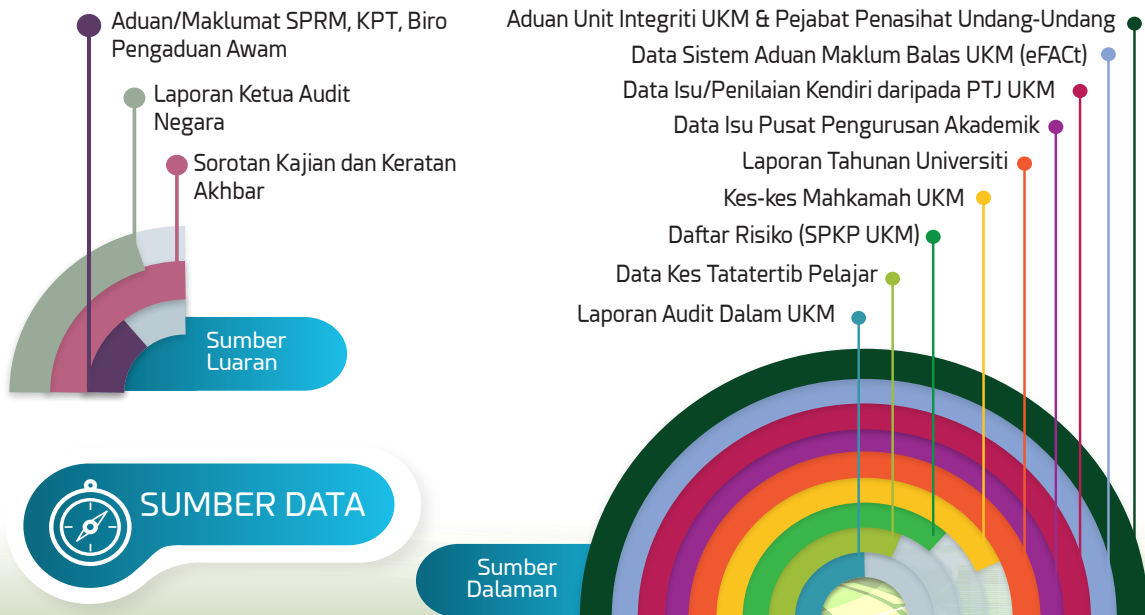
Aduan/Maklumat SPRM, KPT, Biro Pengaduan Awam

Laporan Ketua Audit Negara

Sorotan Kajian dan Keratan Akhbar

Sumber Luaran

SUMBER DATA

Aduan Unit Integriti UKM & Pejabat Penasihat Undang-Undang

Data Sistem Aduan Maklum Balas UKM (eFACt)

Data Isu/Penilaian Kendiri daripada PTJ UKM

Data Isu Pusat Pengurusan Akademik

Laporan Tahunan Universiti

Kes-kes Mahkamah UKM

Daftar Risiko (SPKP UKM)

Data Kes Tatatertib Pelajar

Laporan Audit Dalam UKM

Sumber Dalaman